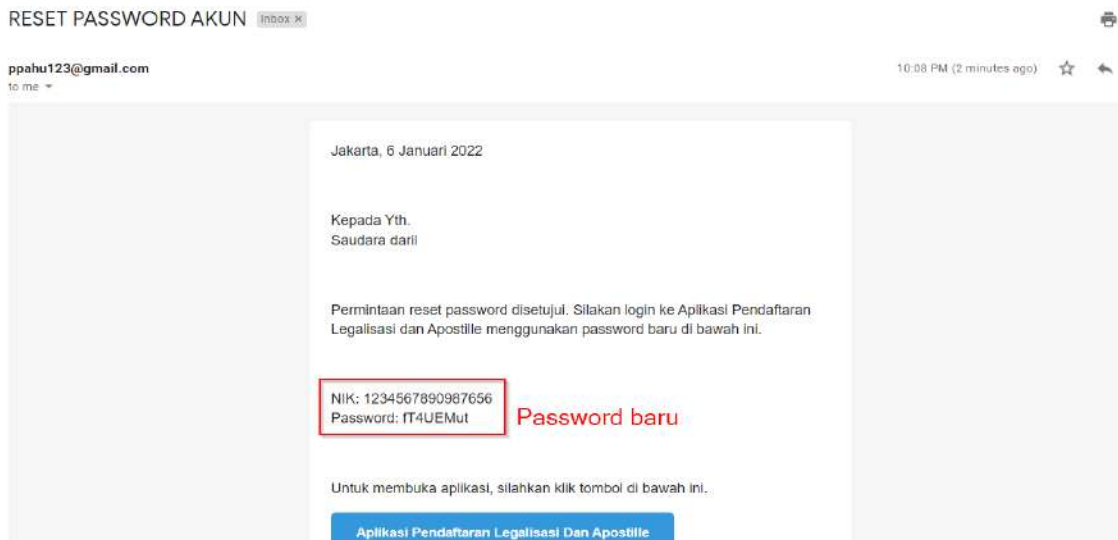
RESET PASSWORD AKUN Inbox ×

ppahu123@gmail.com
to me

10:08 PM (2 minutes ago)

Jakarta, 6 Januari 2022

Kepada Yth.
Saudara daril

Permintaan reset password disetujui. Silakan login ke Aplikasi Pendaftaran Legalisasi dan Apostille menggunakan password baru di bawah ini.

NIK: 1234567890987656
Password: fT4UEMut

Password baru

Untuk membuka aplikasi, silahkan klik tombol di bawah ini.

Aplikasi Pendaftaran Legalisasi Dan Apostille